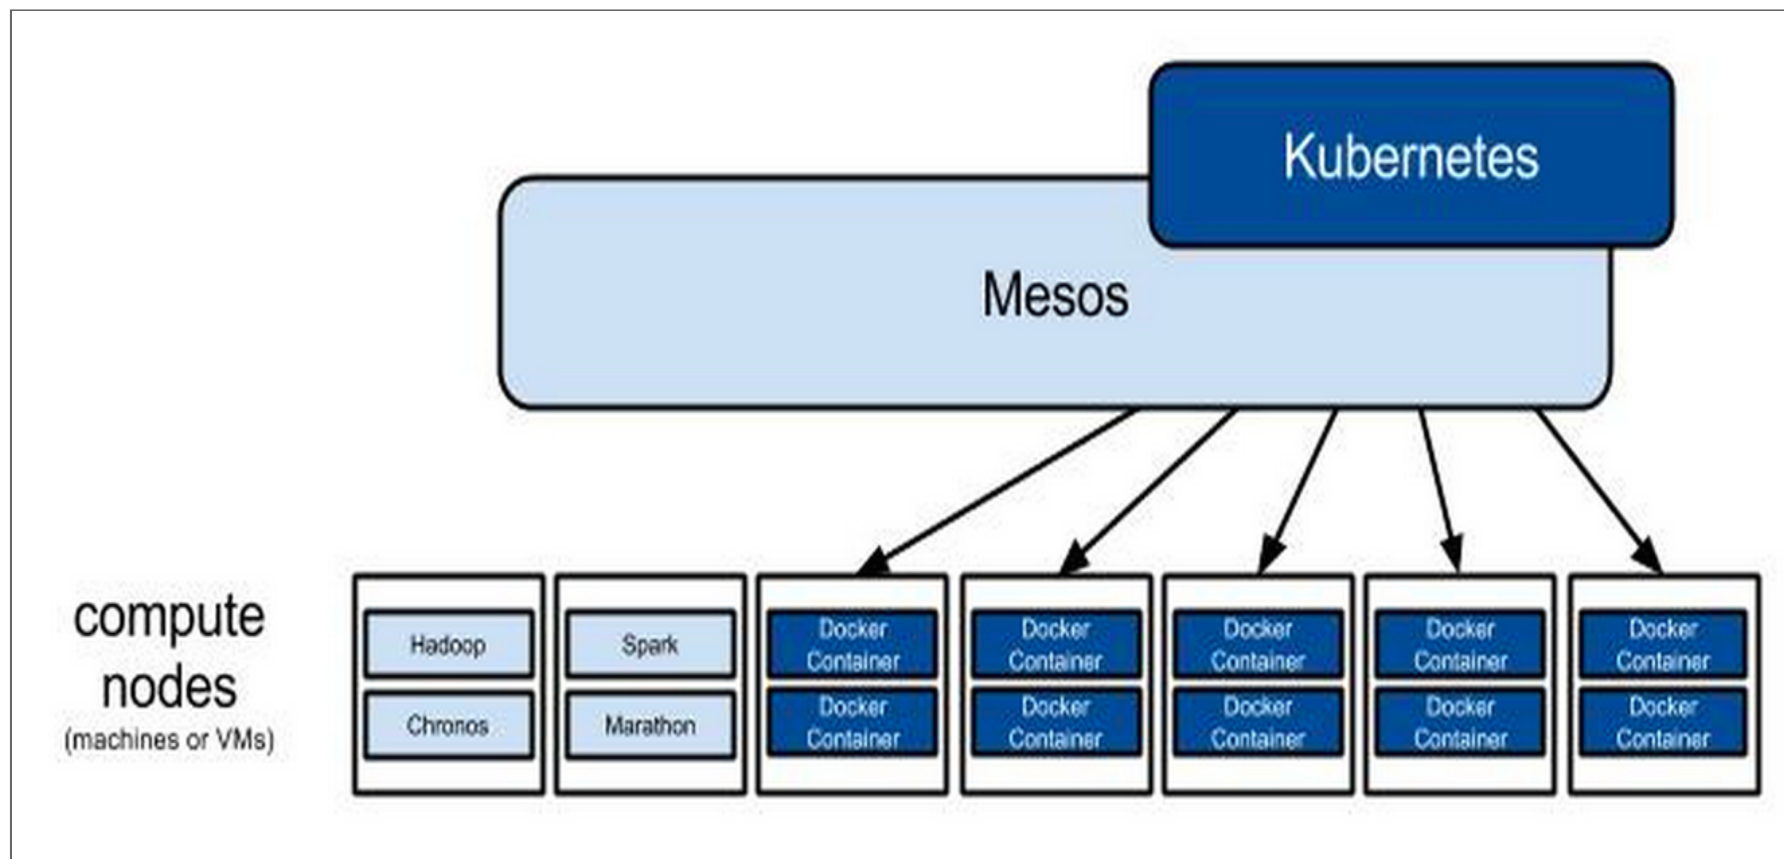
Kubernetes

Mesos

compute nodes
(machines or VMs)

Hadoop
Chronos

Spark
Marathon

Docker Container
Docker Container

Docker Container
Docker Container

Docker Container
Docker Container

Docker Container
Docker Container

Docker Container
Docker Container